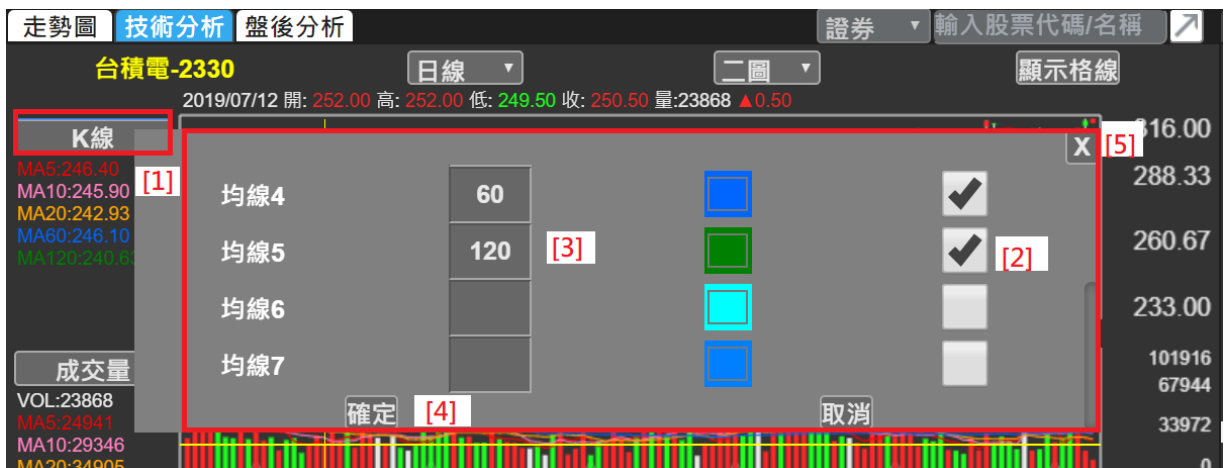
走勢圖 技術分析 盤後分析 證券 輸入股票代碼/名稱

台積電-2330 日線 二圖 顯示格線

2019/07/12 開: 252.00 高: 252.00 低: 249.50 收: 250.50 量:23868 ▲0.50

K線

MA5:246.40
MA10:245.90
MA20:242.93
MA60:246.10
MA120:240.6

[1]

X [5]

316.00
288.33
260.67
233.00

| 均線4 | 60 | | ✔ |
|---|---|---|---|
| 均線5 | 120 | | ✔ |
| 均線6 | | | |
| 均線7 | | | |

[3]

[2]

確定 [4] 取消

成交量

VOL:23868
MA5:24941
MA10:29346
MA20:34905

101916
67944
33972
0